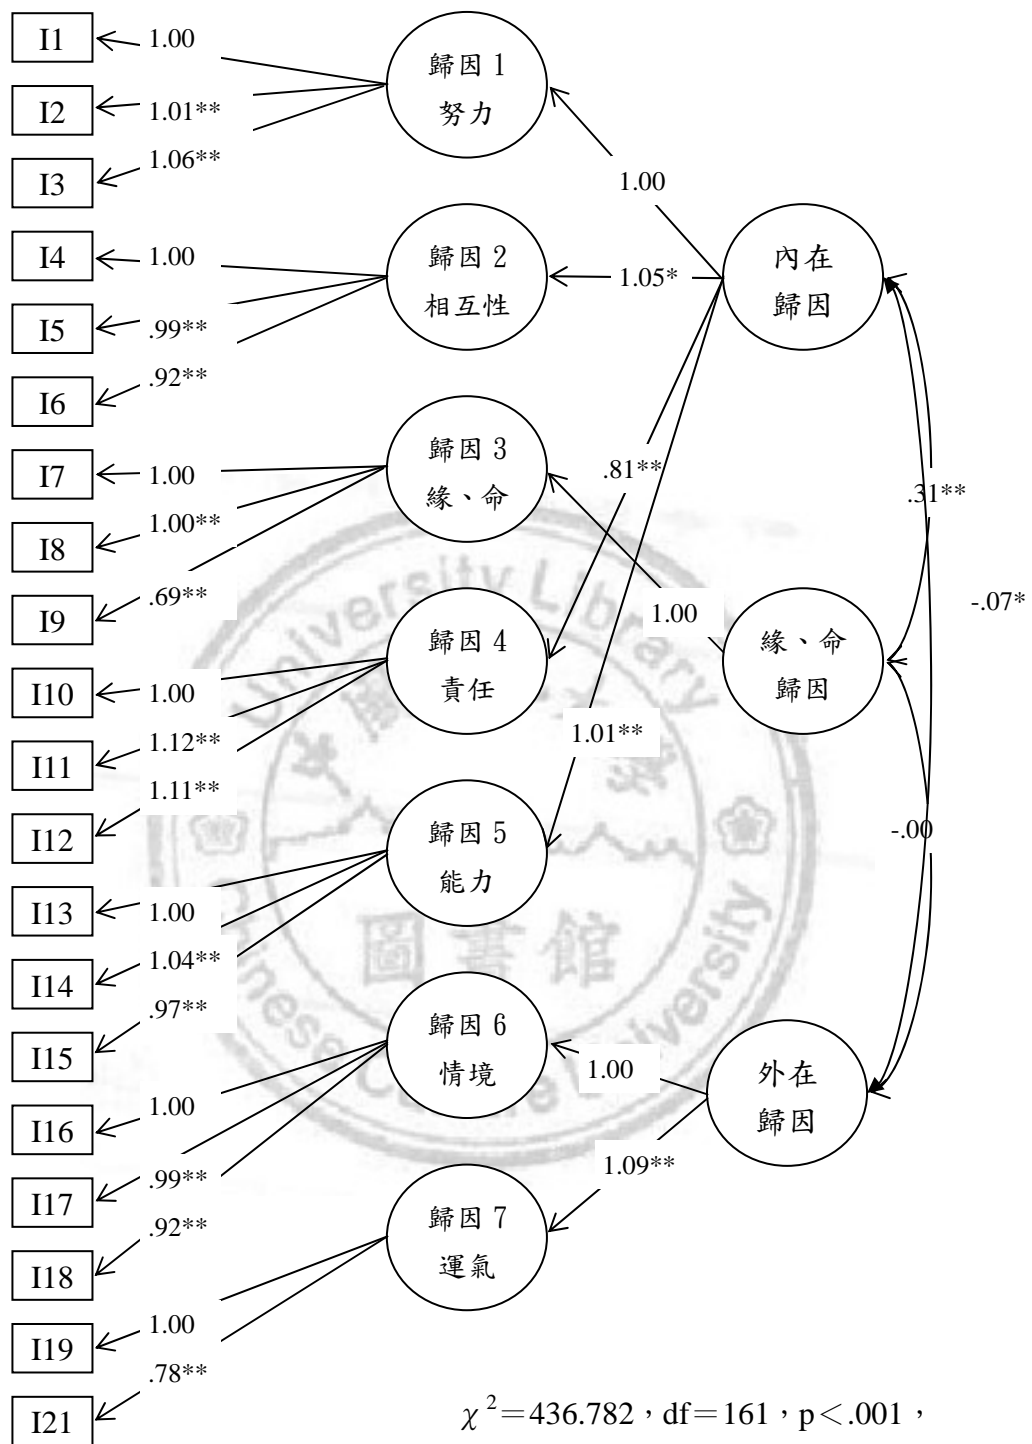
I1
1.00
I2
1.01**
I3
1.06**
歸因 1
努力
I4
1.00
I5
.99**
I6
.92**
歸因 2
相互性
I7
1.00
I8
1.00**
I9
.69**
歸因 3
緣、命
I10
1.00
I11
1.12**
I12
1.11**
歸因 4
責任
I13
1.00
I14
1.04**
I15
.97**
歸因 5
能力
I16
1.00
I17
.99**
I18
.92**
歸因 6
情境
I19
1.00
I21
.78**
歸因 7
運氣
1.00
1.05*
.81**
1.01**
內在
歸因
1.00
緣、命
歸因
1.00
1.09**
外在
歸因
.31**
-.00
-.07*
$\chi^2$＝436.782，df＝161，p＜.001，